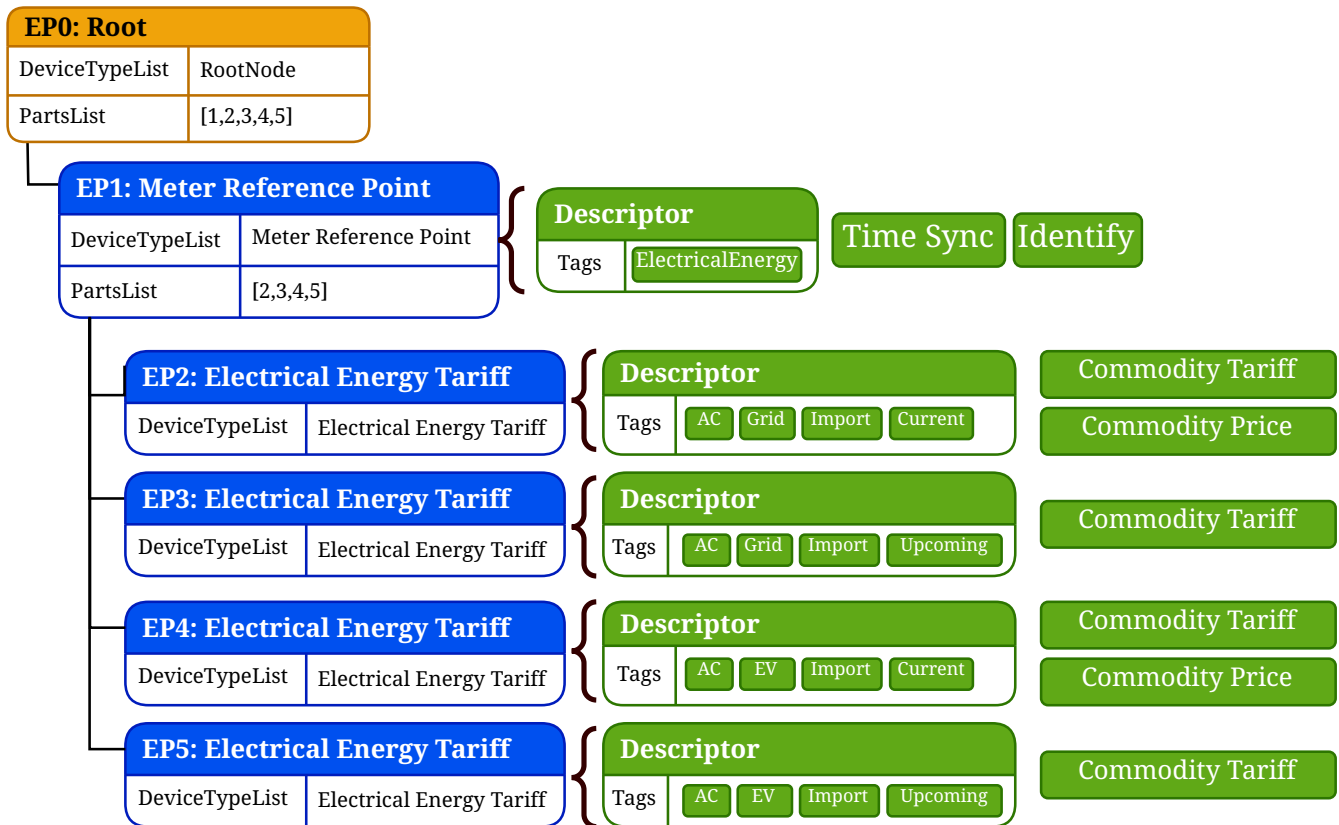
EP0: Root

| DeviceTypeList | RootNode |
|---|---|
| PartsList | [1,2,3,4,5] |

EP1: Meter Reference Point

| DeviceTypeList | Meter Reference Point |
|---|---|
| PartsList | [2,3,4,5] |

Descriptor

| Tags | ElectricalEnergy |
|---|---|

Time Sync

Identify

EP2: Electrical Energy Tariff

| DeviceTypeList | Electrical Energy Tariff |
|---|---|

Descriptor

| Tags | AC Grid Import Current |
|---|---|

Commodity Tariff

Commodity Price

EP3: Electrical Energy Tariff

| DeviceTypeList | Electrical Energy Tariff |
|---|---|

Descriptor

| Tags | AC Grid Import Upcoming |
|---|---|

Commodity Tariff

EP4: Electrical Energy Tariff

| DeviceTypeList | Electrical Energy Tariff |
|---|---|

Descriptor

| Tags | AC EV Import Current |
|---|---|

Commodity Tariff

Commodity Price

EP5: Electrical Energy Tariff

| DeviceTypeList | Electrical Energy Tariff |
|---|---|

Descriptor

| Tags | AC EV Import Upcoming |
|---|---|

Commodity Tariff